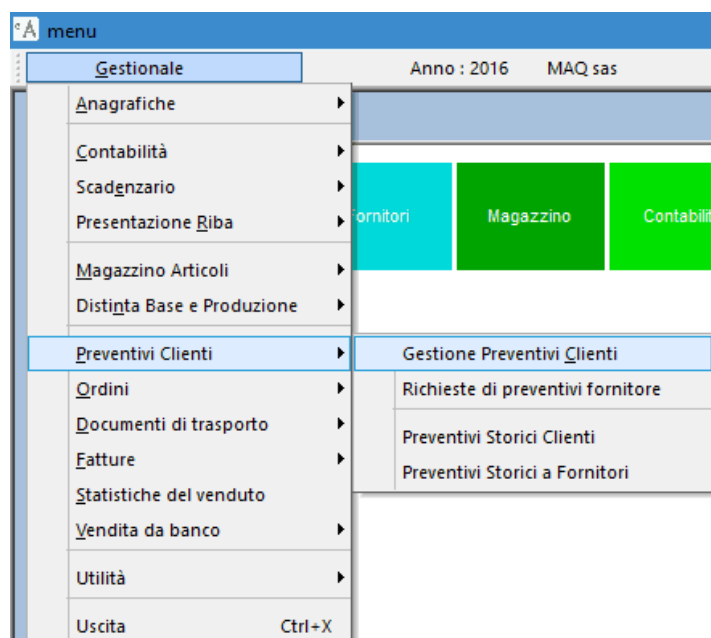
menu

Gestionale

Anno : 2016

MAQ sas

Anagrafiche

Contabilità

Scadenzario

Presentazione Riba

Magazzino Articoli

Distinta Base e Produzione

Preventivi Clienti

Ordini

Documenti di trasporto

Fatture

Statistiche del venduto

Vendita da banco

Utilità

Uscita Ctrl+X

Fornitori

Magazzino

Contabili

Gestione Preventivi Clienti

Richieste di preventivi fornitore

Preventivi Storici Clienti

Preventivi Storici a Fornitori